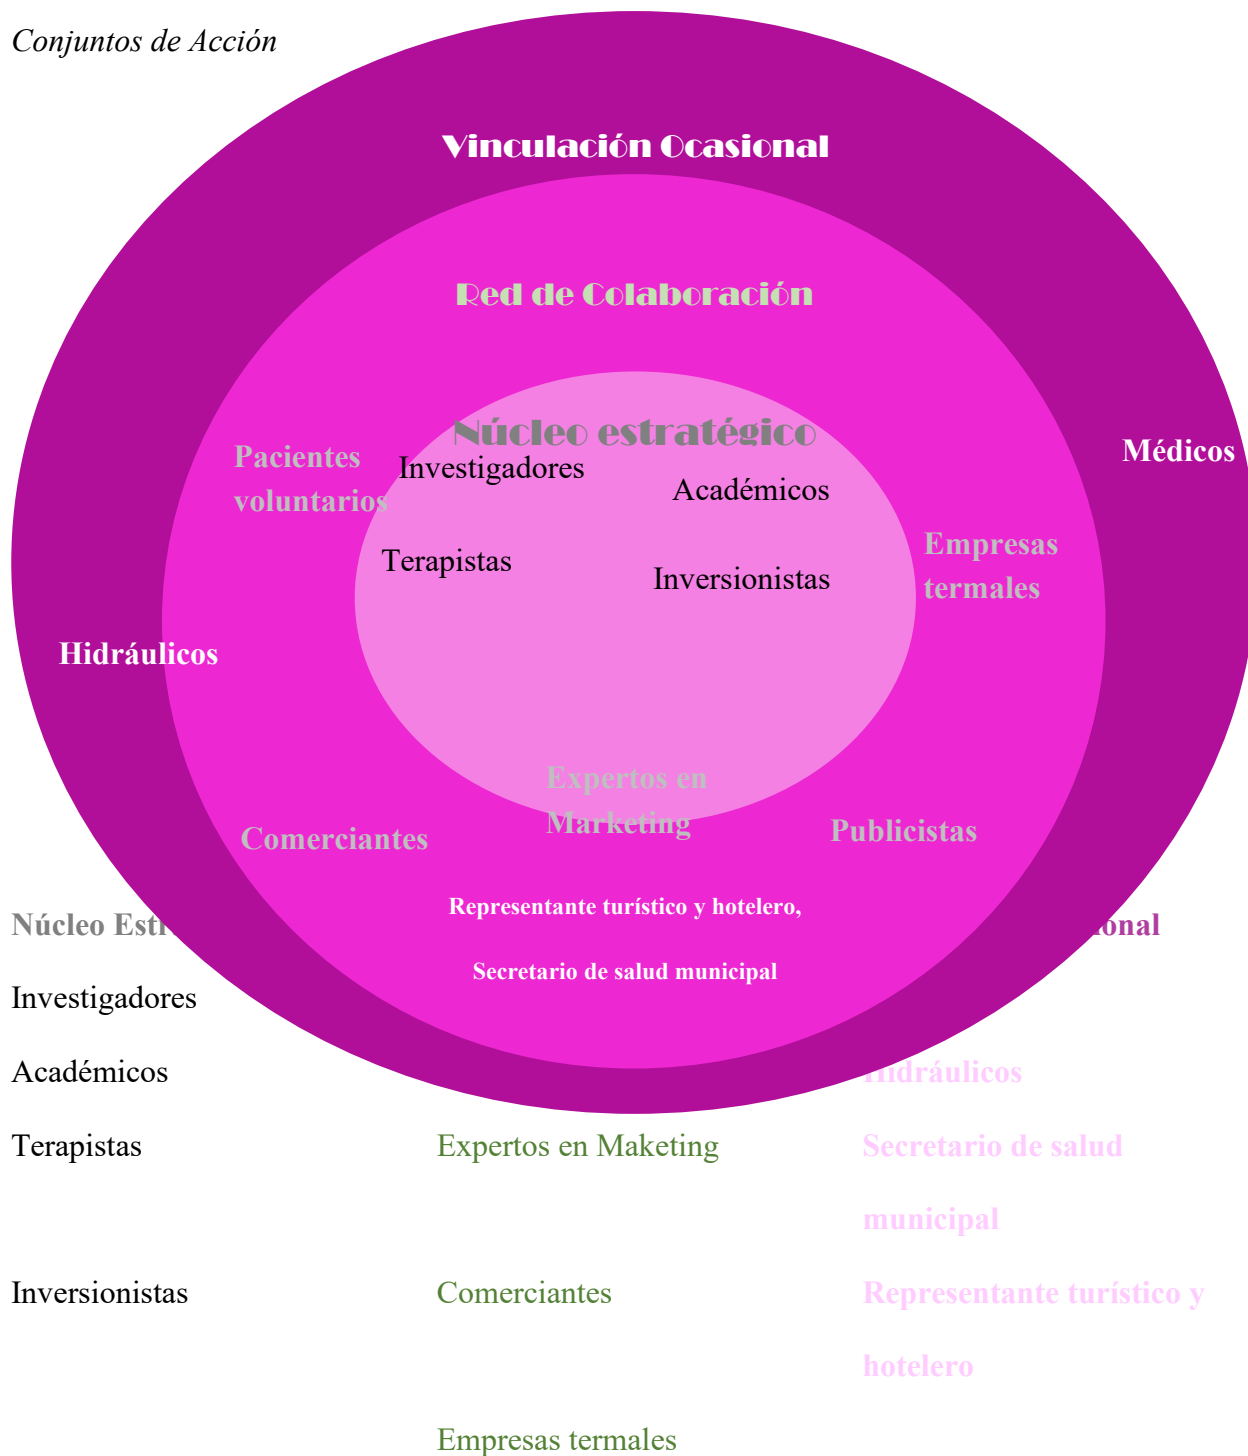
Conjuntos de Acción

Vinculación Ocasional

Red de Colaboración

Núcleo estratégico

Pacientes voluntarios

Investigadores

Académicos

Médicos

Terapistas

Inversionistas

Empresas termales

Hidráulicos

Expertos en Marketing

Comerciantes

Publicistas

Representante turístico y hotelero,

Secretario de salud municipal

Núcleo Estr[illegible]

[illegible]onal

Investigadores

Académicos

Hidráulicos

Terapistas

Expertos en Maketing

Secretario de salud municipal

Inversionistas

Comerciantes

Representante turístico y hotelero

Empresas termales